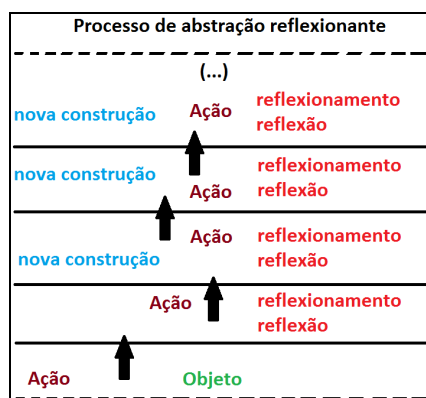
Processo de abstração reflexionante

(...)

nova construção

Ação

reflexionamento
reflexão

nova construção

reflexionamento
reflexão

Ação

Ação

reflexionamento
reflexão

nova construção

Ação

reflexionamento
reflexão

Ação

Objeto